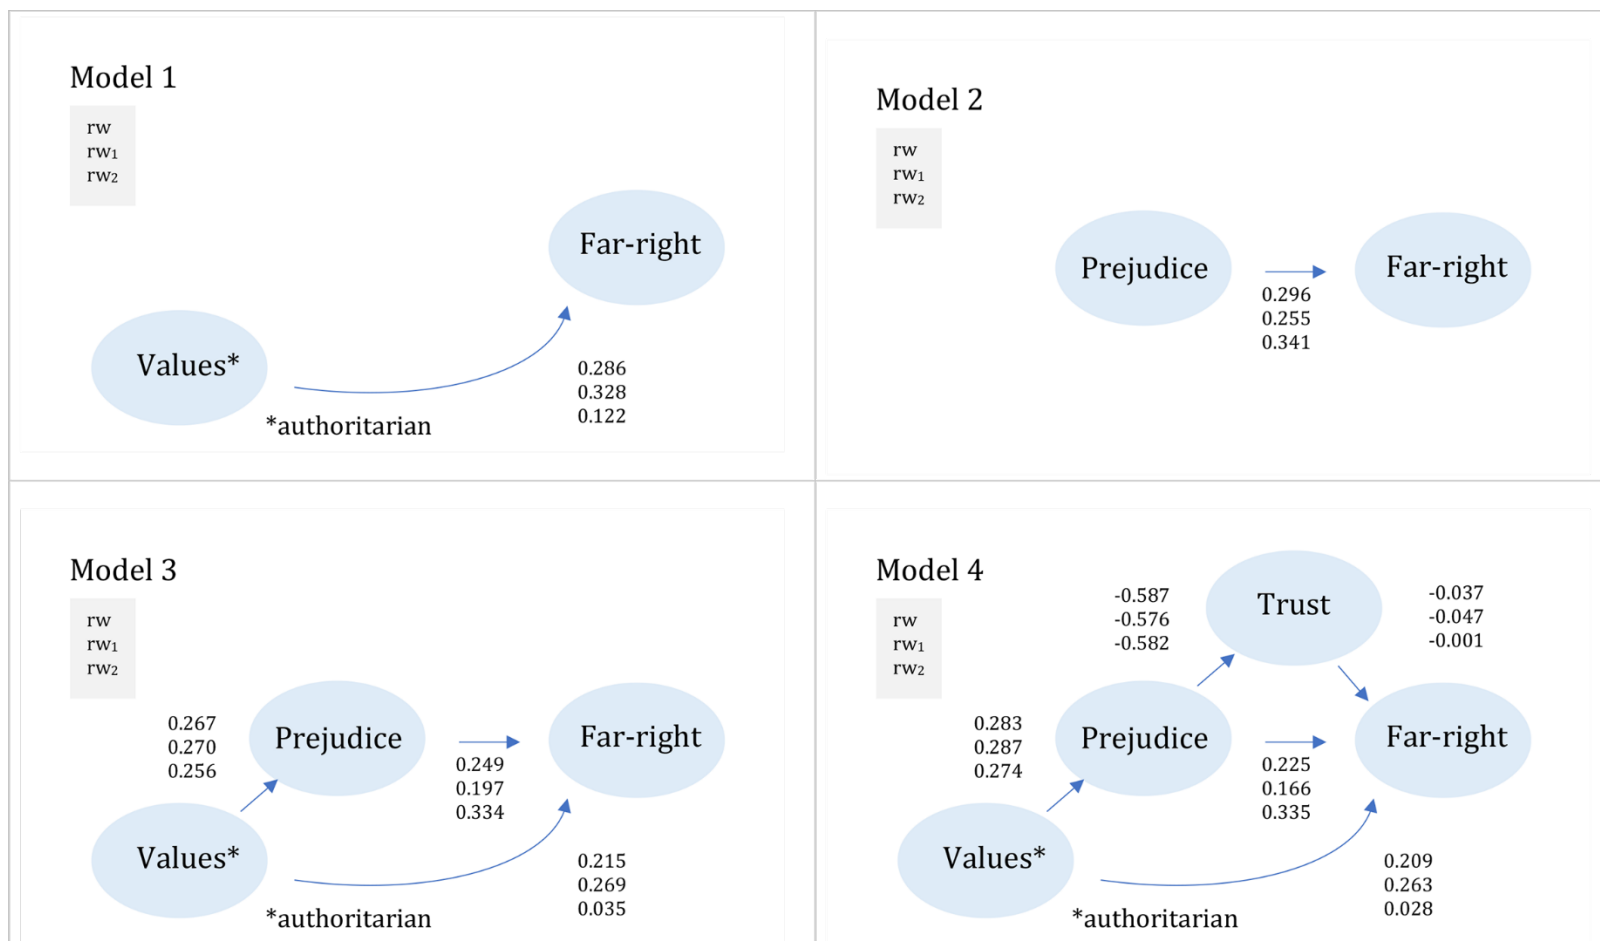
Model 1

rw
$rw_1$
$rw_2$

Far-right

Values*

*authoritarian

0.286
0.328
0.122

Model 2

rw
$rw_1$
$rw_2$

Prejudice

Far-right

0.296
0.255
0.341

Model 3

rw
$rw_1$
$rw_2$

0.267
0.270
0.256

Prejudice

Far-right

0.249
0.197
0.334

Values*

*authoritarian

0.215
0.269
0.035

Model 4

rw
$rw_1$
$rw_2$

-0.587
-0.576
-0.582

Trust

-0.037
-0.047
-0.001

0.283
0.287
0.274

Prejudice

Far-right

0.225
0.166
0.335

Values*

*authoritarian

0.209
0.263
0.028